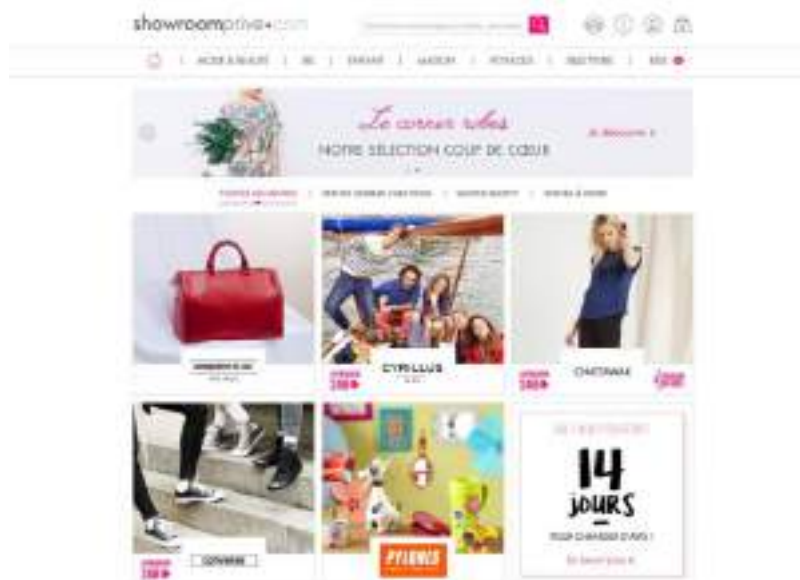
showroomprive.com

MODE & BEAUTÉ | 3G | ENFANT | MAISON | VOYAGES | SÉLECTIONS | BIO

Le corner robes
NOTRE SÉLECTION COUP DE CŒUR
Je découvre >

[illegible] | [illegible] | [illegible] | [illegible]

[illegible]

CYRILLUS

CHATTAWAK

CONVERSE

PYLONES

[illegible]
14 jours
POUR CHANGER D'AVIS !
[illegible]